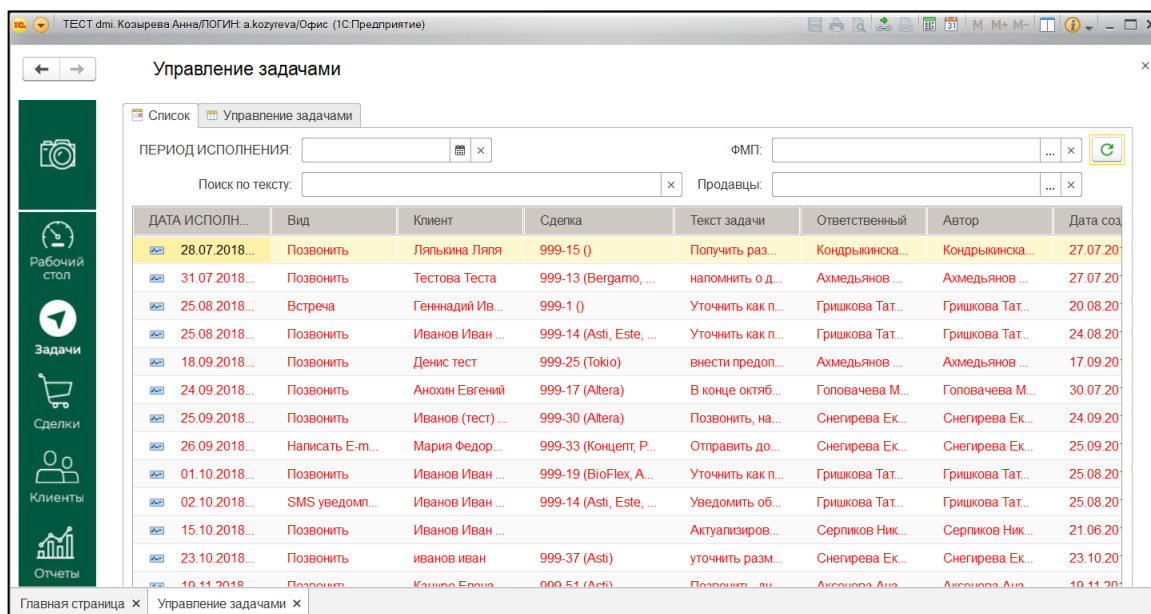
ТЕСТ dmi. Козырева Анна/ЛОГИН: a.kozyreva/Офис (1С:Предприятие)

M M+ M−

Управление задачами

Рабочий стол

Задачи

Сделки

Клиенты

Отчеты

Список | Управление задачами

ПЕРИОД ИСПОЛНЕНИЯ: ×

ФМП: ... ×

Поиск по тексту: ×

Продавцы: ... ×

| ДАТА ИСПОЛН... | Вид | Клиент | Сделка | Текст задачи | Ответственный | Автор | Дата соз |
|---|---|---|---|---|---|---|---|
| 28.07.2018... | Позвонить | Лялькина Ляля | 999-15 () | Получить раз... | Кондрыкинска... | Кондрыкинска... | 27.07.20 |
| 31.07.2018... | Позвонить | Тестова Теста | 999-13 (Bergamo, ... | напомнить о д... | Ахмедьянов ... | Ахмедьянов ... | 27.07.20 |
| 25.08.2018... | Встреча | Генннадий Ив... | 999-1 () | Уточнить как п... | Гришкова Тат... | Гришкова Тат... | 20.08.20 |
| 25.08.2018... | Позвонить | Иванов Иван ... | 999-14 (Asti, Este, ... | Уточнить как п... | Гришкова Тат... | Гришкова Тат... | 24.08.20 |
| 18.09.2018... | Позвонить | Денис тест | 999-25 (Tokio) | внести предоп... | Ахмедьянов ... | Ахмедьянов ... | 17.09.20 |
| 24.09.2018... | Позвонить | Анохин Евгений | 999-17 (Altera) | В конце октяб... | Головачева М... | Головачева М... | 30.07.20 |
| 25.09.2018... | Позвонить | Иванов (тест) ... | 999-30 (Altera) | Позвонить, на... | Снегирева Ек... | Снегирева Ек... | 24.09.20 |
| 26.09.2018... | Написать E-m... | Мария Федор... | 999-33 (Концепт, Р... | Отправить до... | Снегирева Ек... | Снегирева Ек... | 25.09.20 |
| 01.10.2018... | Позвонить | Иванов Иван ... | 999-19 (BioFlex, A... | Уточнить как п... | Гришкова Тат... | Гришкова Тат... | 25.08.20 |
| 02.10.2018... | SMS уведомл... | Иванов Иван ... | 999-14 (Asti, Este, ... | Уведомить об... | Гришкова Тат... | Гришкова Тат... | 25.08.20 |
| 15.10.2018... | Позвонить | Иванов Иван ... | | Актуализиров... | Серпиков Ник... | Серпиков Ник... | 21.06.20 |
| 23.10.2018... | Позвонить | иванов иван | 999-37 (Asti) | уточнить разм... | Снегирева Ек... | Снегирева Ек... | 23.10.20 |
| 19.11.2018 | Позвонить | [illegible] | 999-51 (Asti) | Позвонить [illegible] | Аксенова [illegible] | Аксенова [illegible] | 19.11.20 |

Главная страница × | Управление задачами ×